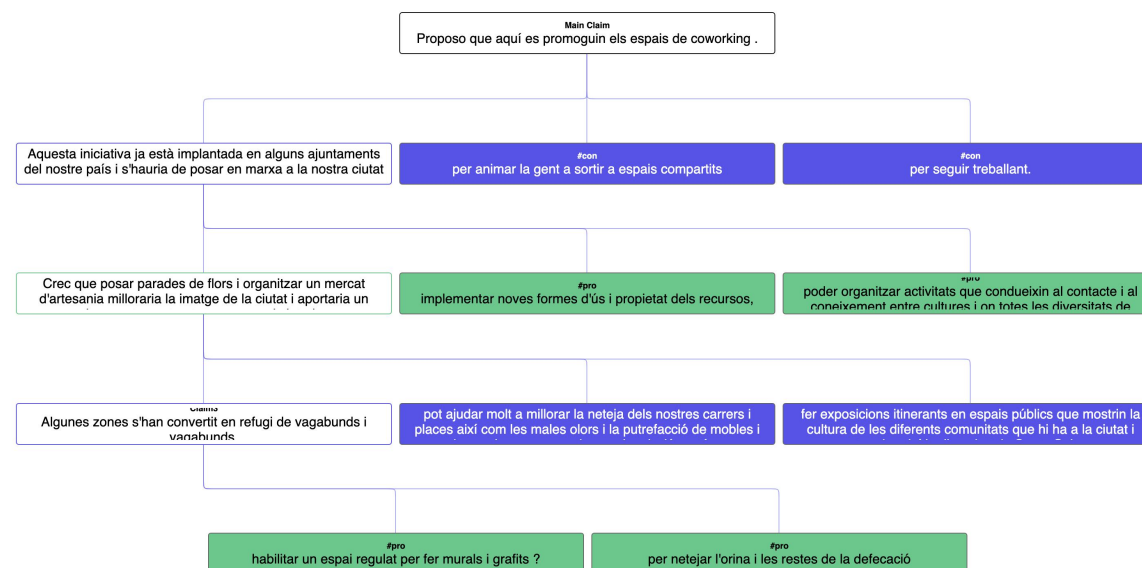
Main Claim
Proposo que aquí es promoguin els espais de coworking .

Aquesta iniciativa ja està implantada en alguns ajuntaments del nostre país i s'hauria de posar en marxa a la nostra ciutat

#con
per animar la gent a sortir a espais compartits

#con
per seguir treballant.

Crec que posar parades de flors i organitzar un mercat d'artesania milloraria la imatge de la ciutat i aportaria un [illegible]

#pro
implementar noves formes d'ús i propietat dels recursos,

#pro
poder organitzar activitats que condueixin al contacte i al coneixement entre cultures i on totes les diversitats de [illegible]

Claims
Algunes zones s'han convertit en refugi de vagabunds i vagabunds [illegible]

pot ajudar molt a millorar la neteja dels nostres carrers i places així com les males olors i la putrefacció de mobles i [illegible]

fer exposicions itinerants en espais públics que mostrin la cultura de les diferents comunitats que hi ha a la ciutat i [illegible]

#pro
habilitar un espai regulat per fer murals i grafits ?

#pro
per netejar l'orina i les restes de la defecació